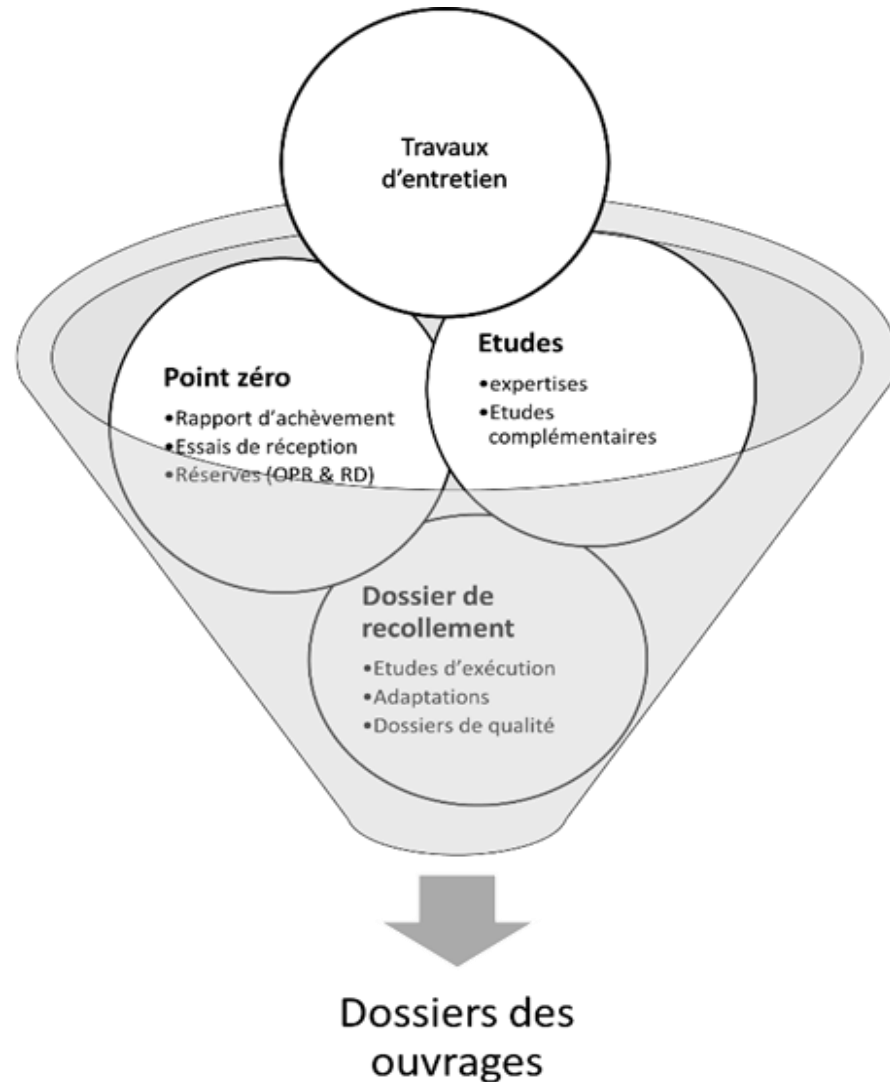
Travaux d'entretien

Point zéro
•Rapport d'achèvement
•Essais de réception
•Réserves (OPR & RD)

Etudes
•expertises
•Etudes complémentaires

Dossier de recollement
•Etudes d'exécution
•Adaptations
•Dossiers de qualité

Dossiers des ouvrages